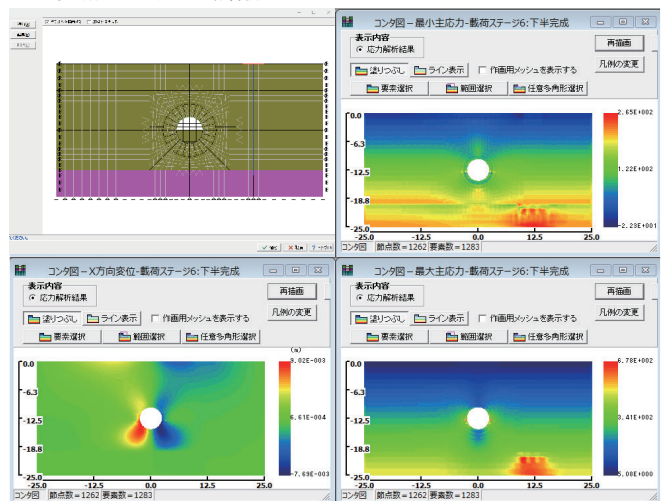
コンタ図－最小主応力-載荷ステージ6:下半完成
表示内容
応力解析結果
再描画
塗りつぶし
ライン表示
作画用メッシュを表示する
凡例の変更
要素選択
範囲選択
任意多角形選択
2.65E+002
1.22E+002
-2.23E+001
0.0
-6.3
-12.5
-18.8
-25.0
-25.0
-12.5
0.0
12.5
25.0
コンタ図
節点数＝1262
要素数＝1283

コンタ図－X方向変位-載荷ステージ6:下半完成
表示内容
応力解析結果
再描画
塗りつぶし
ライン表示
作画用メッシュを表示する
凡例の変更
要素選択
範囲選択
任意多角形選択
(m)
8.02E-003
6.61E-004
-7.69E-003
0.0
-6.3
-12.5
-18.8
-25.0
-25.0
-12.5
0.0
12.5
25.0
コンタ図
節点数＝1262
要素数＝1283

コンタ図－最大主応力-載荷ステージ6:下半完成
表示内容
応力解析結果
再描画
塗りつぶし
ライン表示
作画用メッシュを表示する
凡例の変更
要素選択
範囲選択
任意多角形選択
6.78E+002
3.41E+002
5.00E+000
0.0
-6.3
-12.5
-18.8
-25.0
-25.0
-12.5
0.0
12.5
25.0
コンタ図
節点数＝1262
要素数＝1283